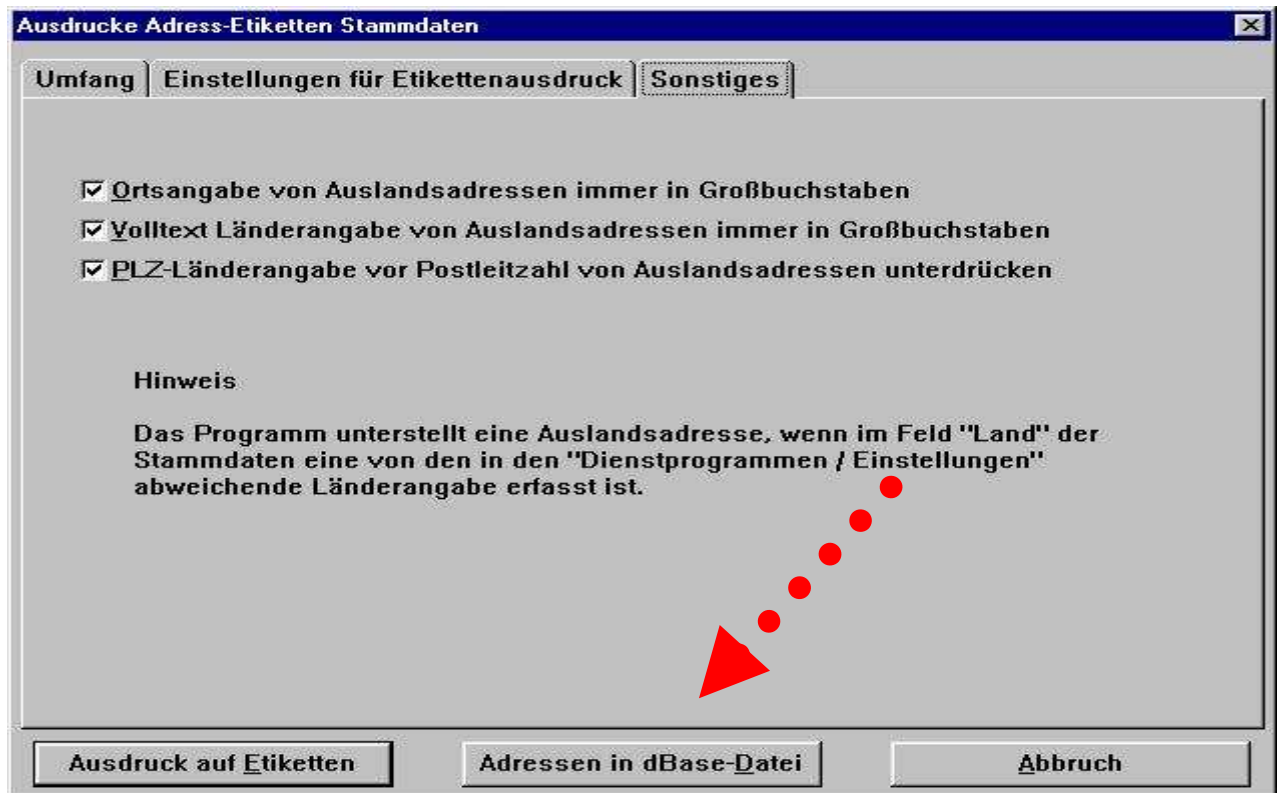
Ausdrucke Adress-Etiketten Stammdaten

Umfang | Einstellungen für Etikettenausdruck | Sonstiges

☑ Ortsangabe von Auslandsadressen immer in Großbuchstaben
☑ Volltext Länderangabe von Auslandsadressen immer in Großbuchstaben
☑ PLZ-Länderangabe vor Postleitzahl von Auslandsadressen unterdrücken

Hinweis

Das Programm unterstellt eine Auslandsadresse, wenn im Feld "Land" der Stammdaten eine von den in den "Dienstprogrammen / Einstellungen" abweichende Länderangabe erfasst ist.

Ausdruck auf Etiketten | Adressen in dBase-Datei | Abbruch